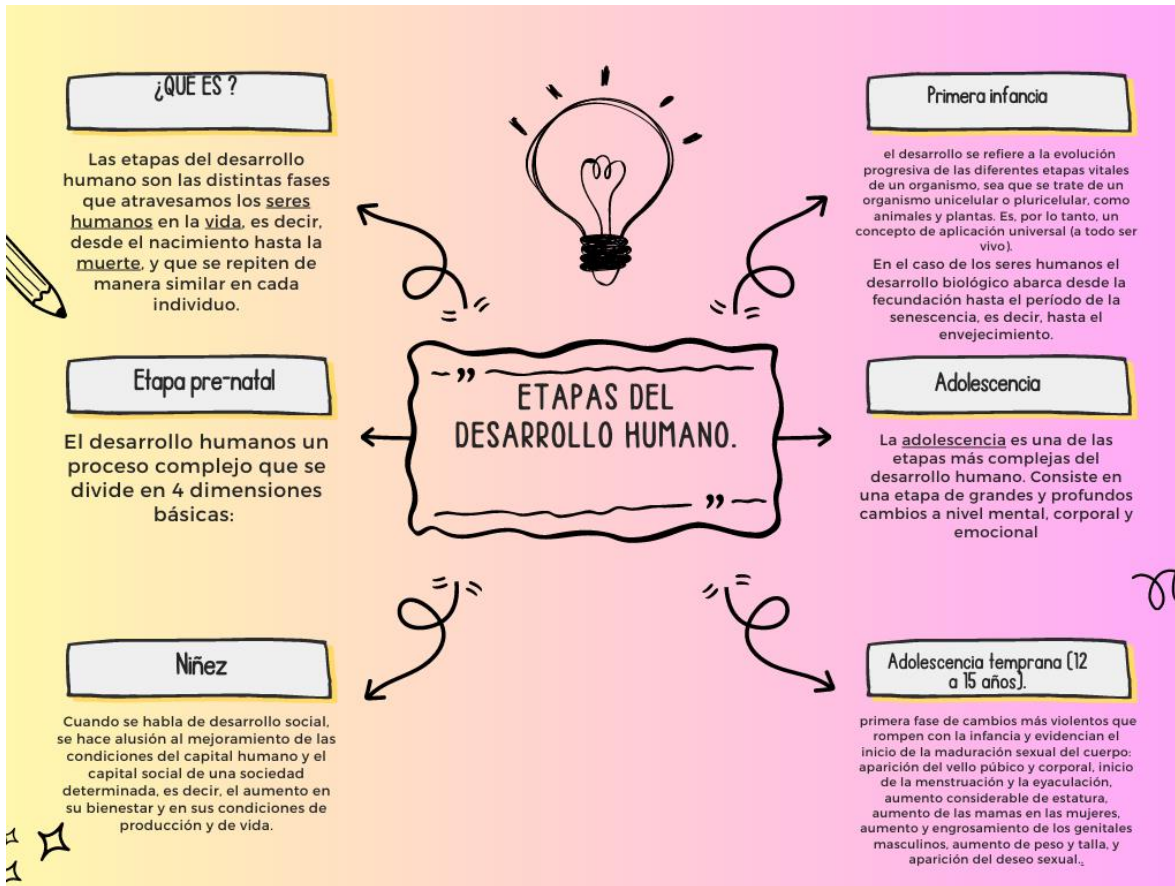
¿QUE ES ?

Las etapas del desarrollo humano son las distintas fases que atravesamos los seres humanos en la vida, es decir, desde el nacimiento hasta la muerte, y que se repiten de manera similar en cada individuo.

Primera infancia

el desarrollo se refiere a la evolución progresiva de las diferentes etapas vitales de un organismo, sea que se trate de un organismo unicelular o pluricelular, como animales y plantas. Es, por lo tanto, un concepto de aplicación universal (a todo ser vivo).
En el caso de los seres humanos el desarrollo biológico abarca desde la fecundación hasta el período de la senescencia, es decir, hasta el envejecimiento.

Etapa pre-natal

El desarrollo humanos un proceso complejo que se divide en 4 dimensiones básicas:

ETAPAS DEL DESARROLLO HUMANO.

Adolescencia

La adolescencia es una de las etapas más complejas del desarrollo humano. Consiste en una etapa de grandes y profundos cambios a nivel mental, corporal y emocional

Niñez

Cuando se habla de desarrollo social, se hace alusión al mejoramiento de las condiciones del capital humano y el capital social de una sociedad determinada, es decir, el aumento en su bienestar y en sus condiciones de producción y de vida.

Adolescencia temprana (12 a 15 años).

primera fase de cambios más violentos que rompen con la infancia y evidencian el inicio de la maduración sexual del cuerpo: aparición del vello púbico y corporal, inicio de la menstruación y la eyaculación, aumento considerable de estatura, aumento de las mamas en las mujeres, aumento y engrosamiento de los genitales masculinos, aumento de peso y talla, y aparición del deseo sexual.